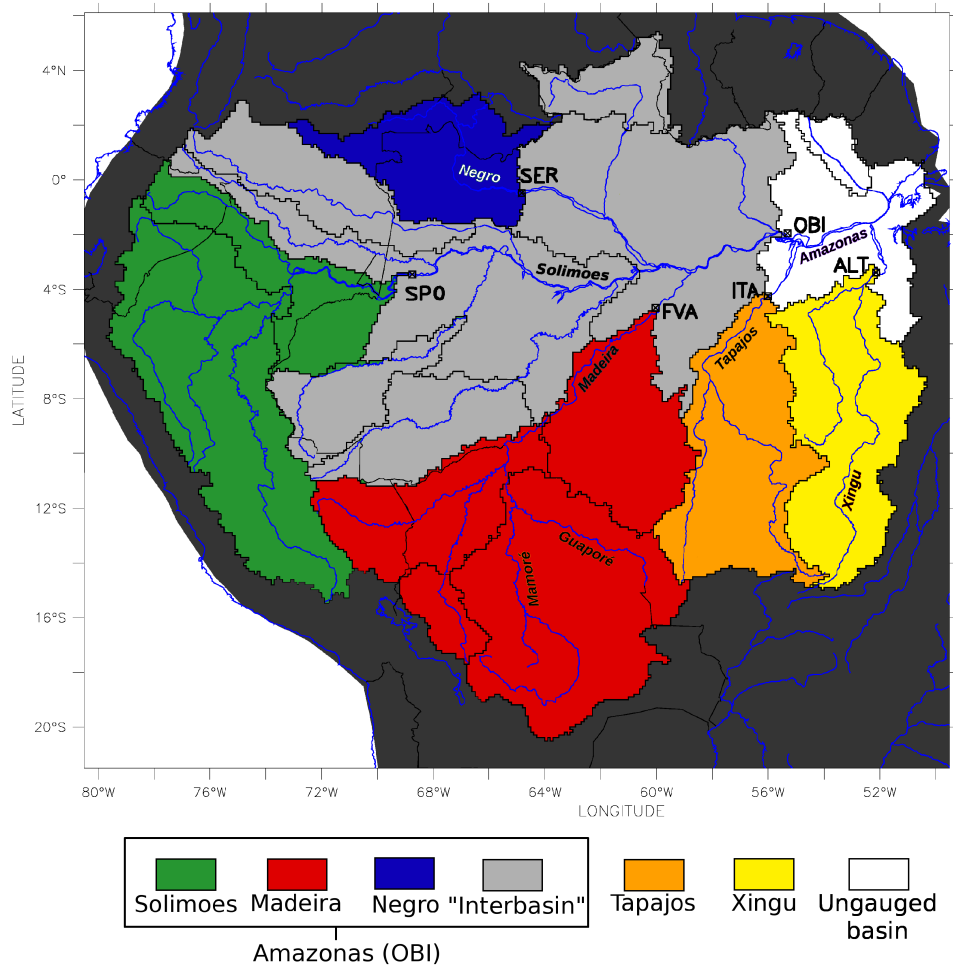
4°N
0°
4°S
8°S
12°S
16°S
20°S
LATITUDE

Negro
SER
OBI
Amazonas
ALT
Solimoes
SPO
ITA
FVA
Madeira
Tapajos
Xingu
Guapore
Mamore

80°W 76°W 72°W 68°W 64°W 60°W 56°W 52°W
LONGITUDE

Solimoes
Madeira
Negro
"Interbasin"
Amazonas (OBI)
Tapajos
Xingu
Ungauged basin